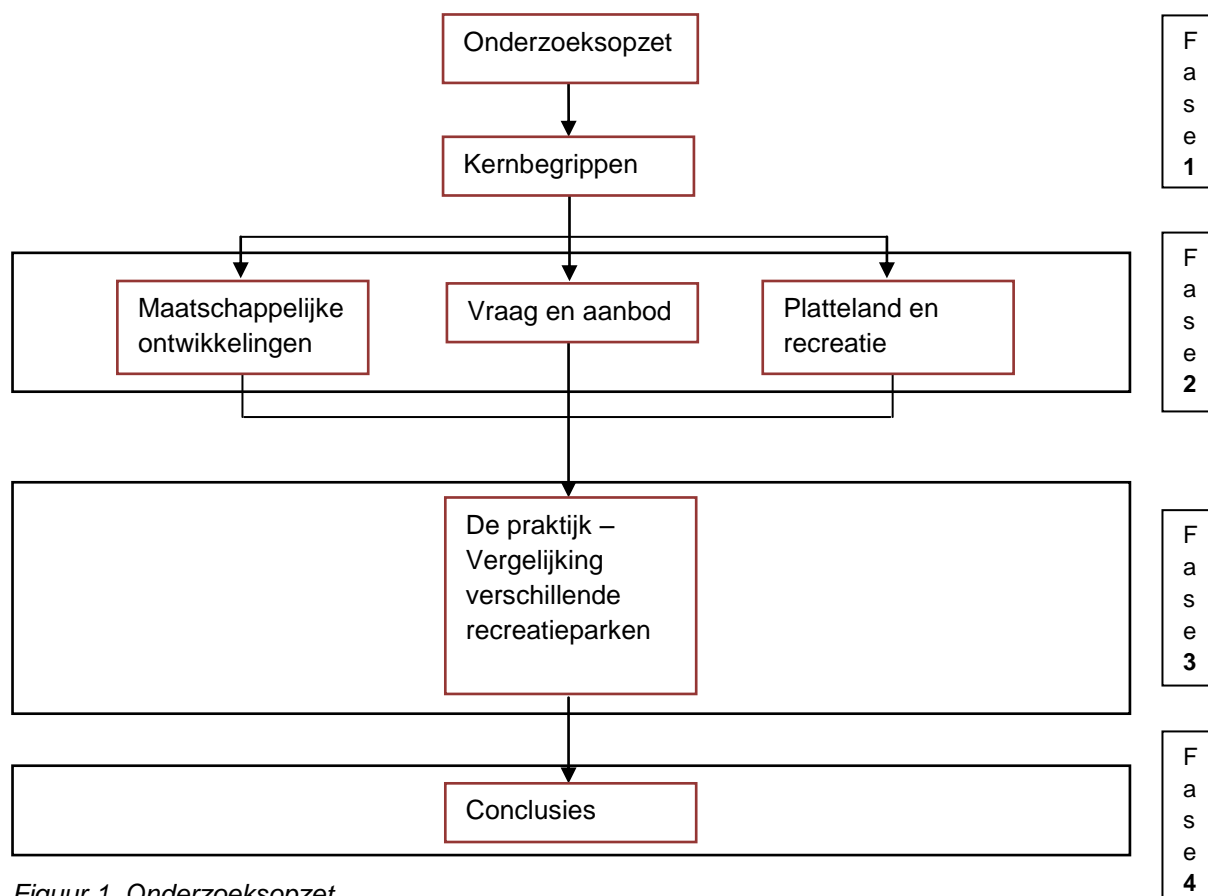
Onderzoeksopzet

Kernbegrippen

Fase 1

Maatschappelijke ontwikkelingen

Vraag en aanbod

Platteland en recreatie

Fase 2

De praktijk – Vergelijking verschillende recreatieparken

Fase 3

Conclusies

Fase 4

Figuur 1. Onderzoeksopzet